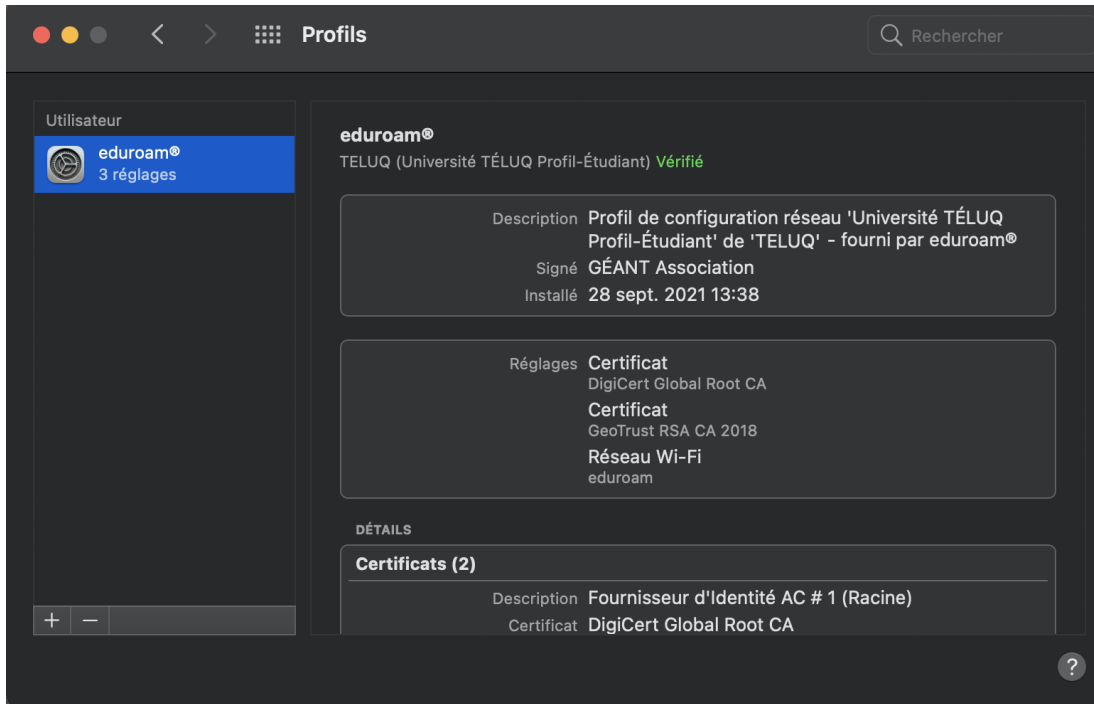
Profils

Rechercher

Utilisateur

eduroam®
3 réglages

eduroam®
TELUQ (Université TÉLUQ Profil-Étudiant) Vérifié

Description Profil de configuration réseau 'Université TÉLUQ Profil-Étudiant' de 'TELUQ' - fourni par eduroam®
Signé GÉANT Association
Installé 28 sept. 2021 13:38

Réglages Certificat
DigiCert Global Root CA
Certificat
GeoTrust RSA CA 2018
Réseau Wi-Fi
eduroam

DÉTAILS

Certificats (2)

Description Fournisseur d'Identité AC # 1 (Racine)
Certificat DigiCert Global Root CA

+ −

?